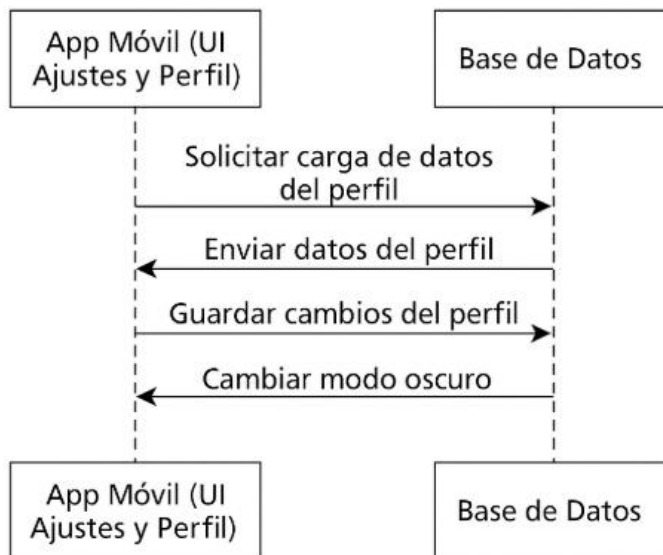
App Móvil (UI Ajustes y Perfil)

Base de Datos

Solicitar carga de datos del perfil

Enviar datos del perfil

Guardar cambios del perfil

Cambiar modo oscuro

App Móvil (UI Ajustes y Perfil)

Base de Datos